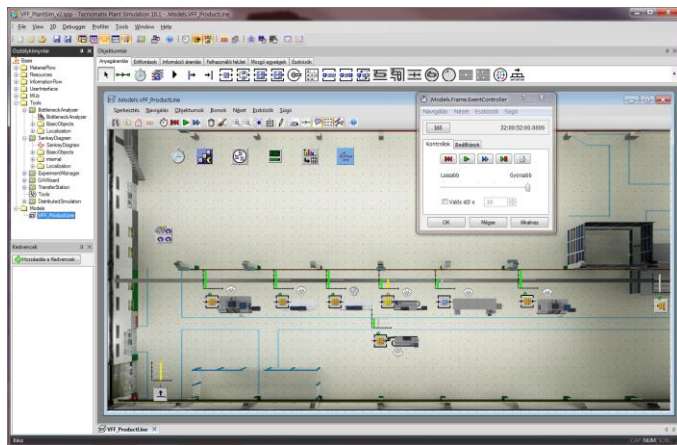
VFF_PlantSim_v2.spp - Tecnomatix Plant Simulation 10.1 - .Models.VFF_ProductLine

File View 3D Debugger Profiler Tools Window Help

Osztálykönyvtár

Basis
MaterialFlow
Resources
InformationFlow
UserInterface
Mobile
Tools
BottleneckAnalyzer
BottleneckAnalyzer
BasicObjects
Localization
SankeyDiagram
SankeyDiagram
BasicObjects
internal
Localization
ExperimentManager
GAWizard
TransferStation
Tools
DistributedSimulation
Models
VFF_ProductLine

Kedvencek

Hozzáadás a Kedvencek...

Objektumtár

Anyagáramlás Erőforrások Információ áramlás Felhasználói felület Mozgó egységek Eszközök

.Models.VFF_ProductLine

Szerkesztés Navigálás Objektumok Ikonok Nézet Eszközök Súgó

.Models.Frame.EventController

Navigálás Nézet Eszközök Súgó

Idő 32:00:52:00.0000

Kontrollok Beállítások

Lassabb Gyorsabb

Valós idő x 10

OK Mégse Alkalmaz

VFF_ProductLine

Kész

CAP NUM SCRL